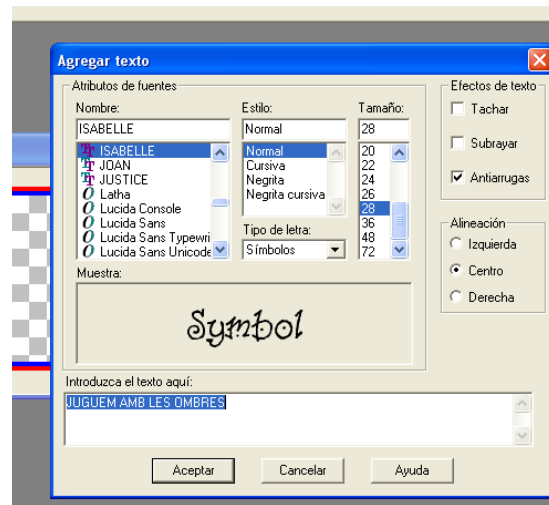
Agregar texto

Atributos de fuentes

Nombre:
ISABELLE
ISABELLE
JOAN
JUSTICE
Latha
Lucida Console
Lucida Sans
Lucida Sans Typewri
Lucida Sans Unicode

Estilo:
Normal
Normal
Cursiva
Negrita
Negrita cursiva

Tamaño:
28
20
22
24
26
28
36
48
72

Tipo de letra:
Símbolos

Muestra:
Symbol

Efectos de texto
Tachar
Subrayar
Antiarrugas

Alineación
Izquierda
Centro
Derecha

Introduzca el texto aquí:
JUGUEM AMB LES OMBRES

Aceptar
Cancelar
Ayuda